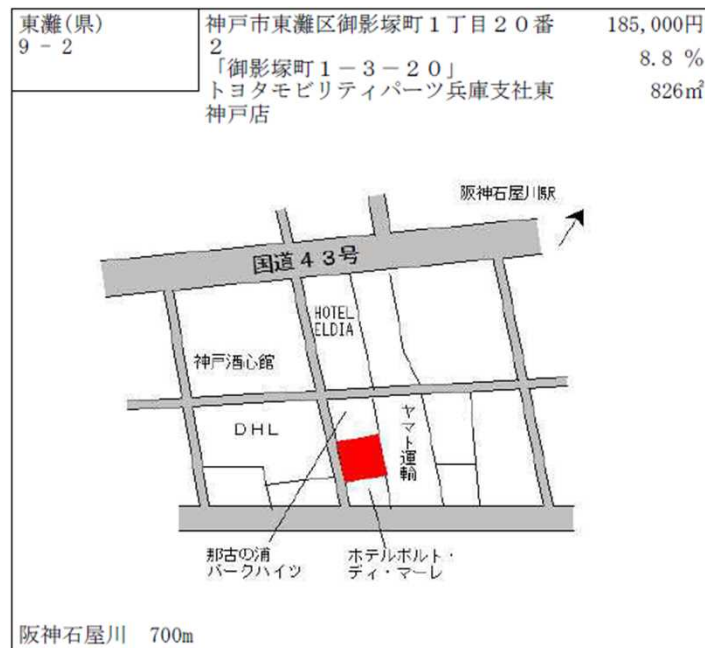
東灘(県)
9 - 2

神戸市東灘区御影塚町１丁目２０番２
「御影塚町１－３－２０」
トヨタモビリティパーツ兵庫支社東神戸店

185,000円
8.8 %
826㎡

阪神石屋川駅

国道４３号

HOTEL ELDIA

神戸酒心館

DHL

ヤマト運輸

那古の浦パークハイツ

ホテルポルト・ディ・マーレ

阪神石屋川　700m